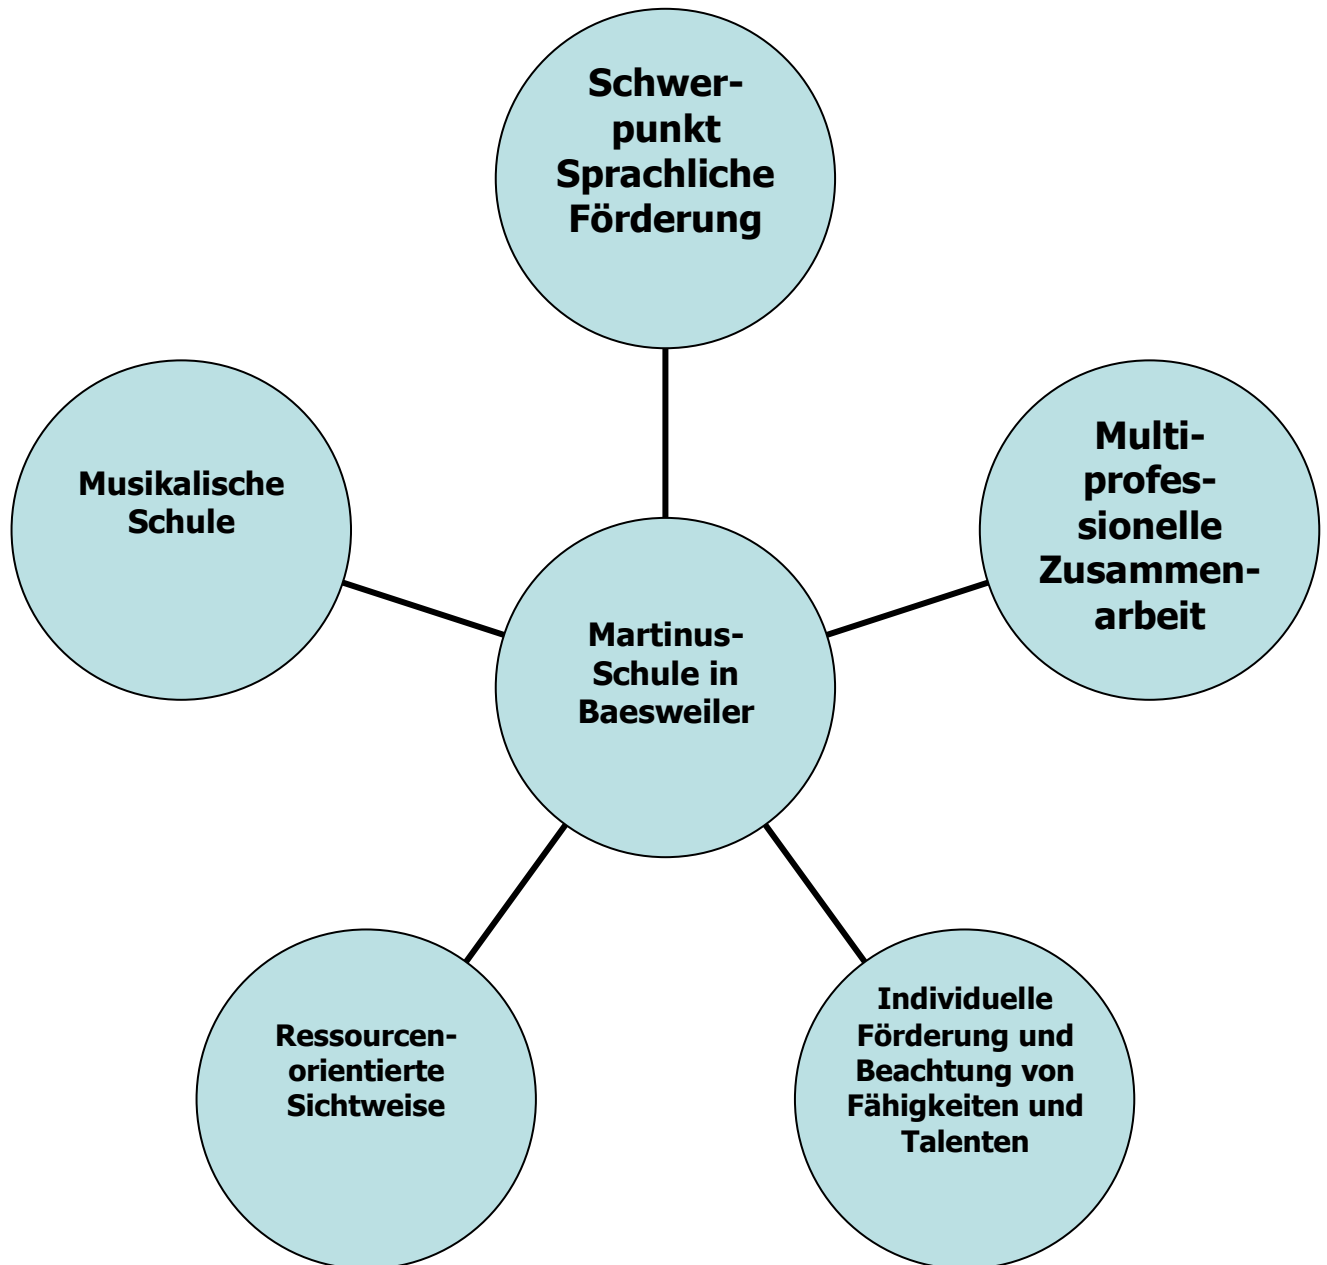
Schwerpunkt Sprachliche Förderung

Musikalische Schule

Martinus-Schule in Baesweiler

Multiprofessionelle Zusammenarbeit

Ressourcenorientierte Sichtweise

Individuelle Förderung und Beachtung von Fähigkeiten und Talenten